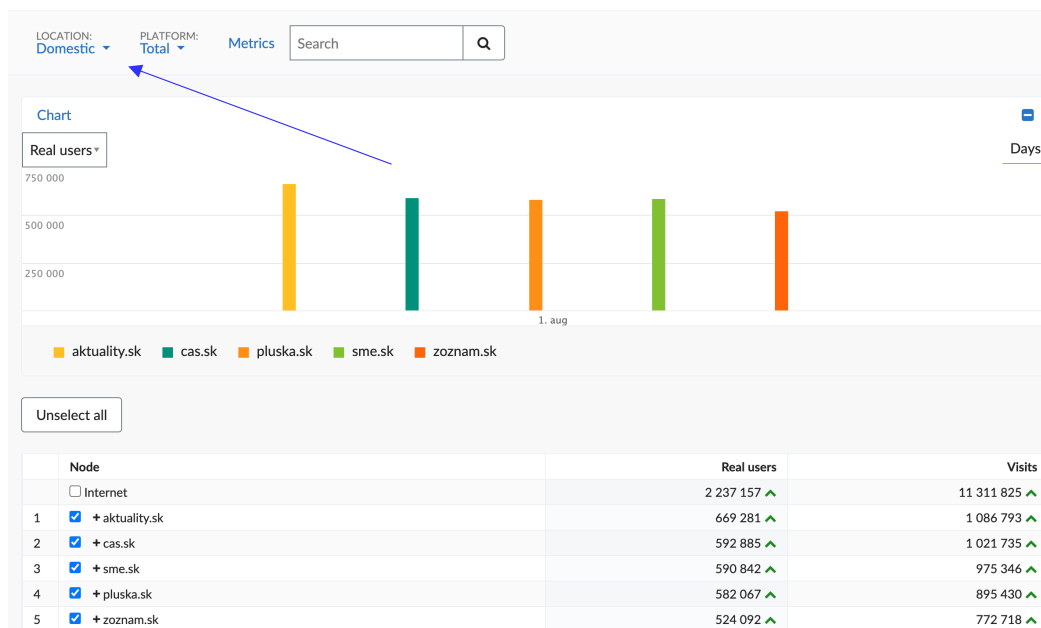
LOCATION:
Domestic

PLATFORM:
Total

Metrics

Search

Chart

Real users

Days

750 000
500 000
250 000

1. aug

aktuality.sk cas.sk pluska.sk sme.sk zoznam.sk

Unselect all

| | Node | Real users | Visits |
|---|---|---|---|
| | Internet | 2 237 157 | 11 311 825 |
| 1 | + aktuality.sk | 669 281 | 1 086 793 |
| 2 | + cas.sk | 592 885 | 1 021 735 |
| 3 | + sme.sk | 590 842 | 975 346 |
| 4 | + pluska.sk | 582 067 | 895 430 |
| 5 | + zoznam.sk | 524 092 | 772 718 |